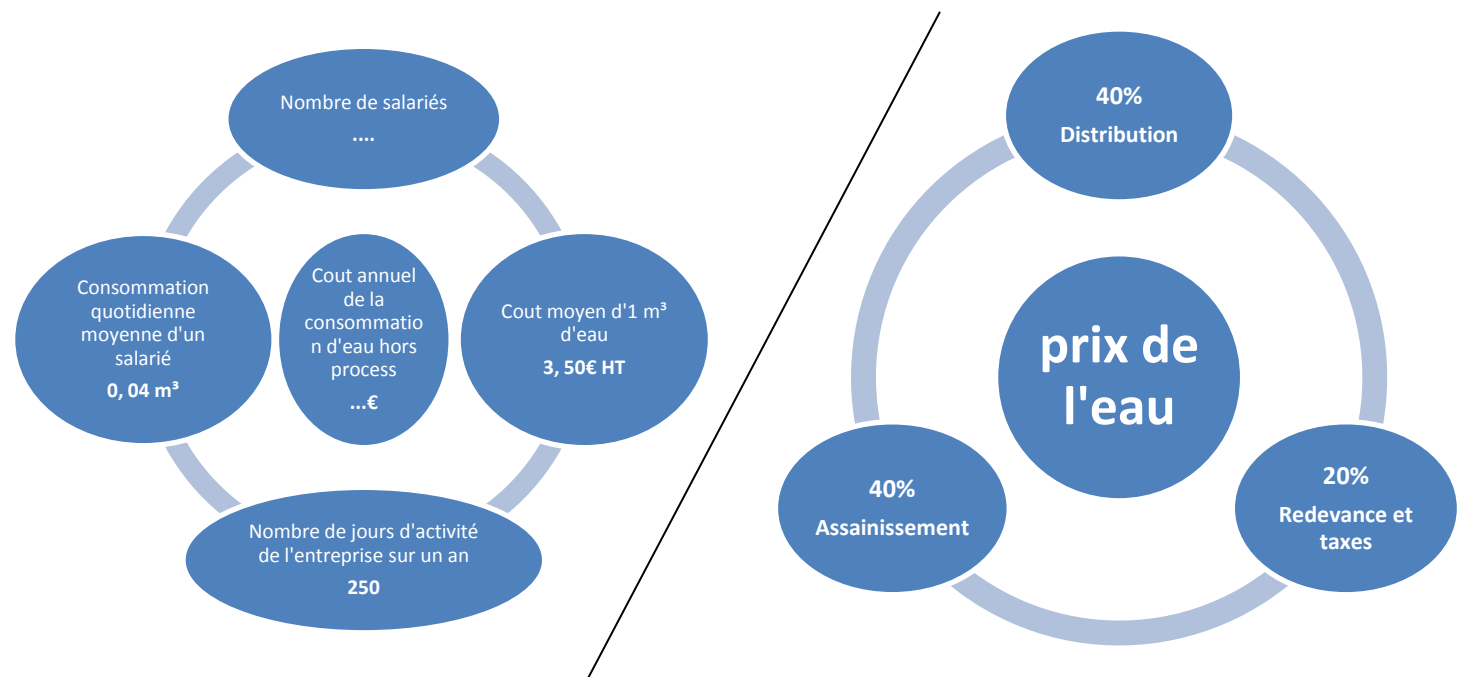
Nombre de salariés
....

Consommation quotidienne moyenne d'un salarié
0, 04 m³

Cout annuel de la consommation d'eau hors process
...€

Cout moyen d'1 m³ d'eau
3, 50€ HT

Nombre de jours d'activité de l'entreprise sur un an
250

40%
Distribution

prix de l'eau

40%
Assainissement

20%
Redevance et taxes